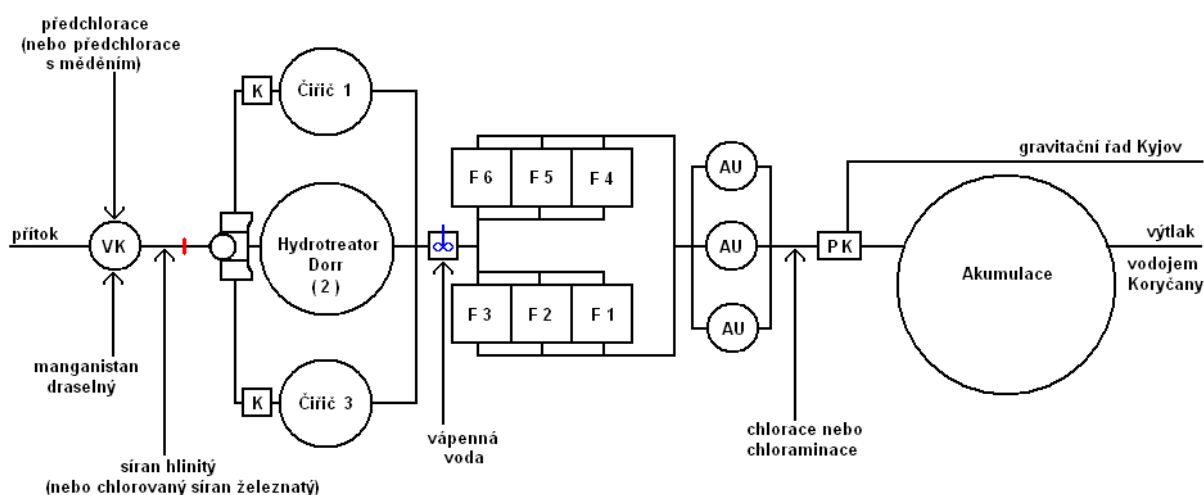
předchlorace
(nebo předchlorace
s mědením)

přítok

VK

manganistan
draselný

síran hlinitý
(nebo chlorovaný síran železnatý)

K

Čiřič 1

Hydrotreator
Dorr
(2)

K

Čiřič 3

vápenná
voda

F 6

F 5

F 4

F 3

F 2

F 1

AU

AU

AU

chlorace nebo
chloraminace

PK

gravitační řad Kyjov

Akumulace

výtlak
vodojem
Koryčany